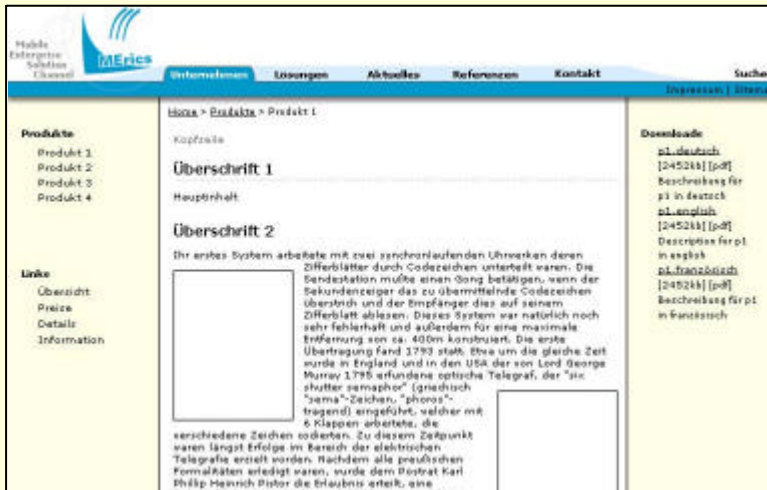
Mobile Enterprise Solution Channel

MErics

Unternehmen Lösungen Aktuelles Referenzen Kontakt Suche

Impressum | Sitem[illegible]

Home > Produkte > Produkt 1

Kopfzeile

Überschrift 1

Hauptinhalt

Überschrift 2

Ihr erstes System arbeitete mit zwei synchronlaufenden Uhrwerken deren Zifferblätter durch Codezeichen unterteilt waren. Die Sendestation mußte einen Gong betätigen, wenn der Sekundenzeiger das zu übermittelnde Codezeichen überstrich und der Empfänger dies auf seinem Zifferblatt ablesen. Dieses System war natürlich noch sehr fehlerhaft und außerdem für eine maximale Entfernung von ca. 400m konstruiert. Die erste Übertragung fand 1793 statt. Etwa um die gleiche Zeit wurde in England und in den USA der von Lord George Murray 1795 erfundene optische Telegraf, der "six shutter semaphor" (griechisch "sema"-Zeichen, "phoros"-tragend) eingeführt, welcher mit 6 Klappen arbeitete, die verschiedene Zeichen codierten. Zu diesem Zeitpunkt waren längst Erfolge im Bereich der elektrischen Telegrafie erzielt worden. Nachdem alle preußischen Formalitäten erledigt waren, wurde dem Postrat Karl Philip Heinrich Pistor die Erlaubnis erteilt, eine

Produkte
Produkt 1
Produkt 2
Produkt 3
Produkt 4

Links
Übersicht
Preise
Details
Information

Downloads
p1.deutsch
[2452kb] [pdf]
Beschreibung für p1 in deutsch
p1.english
[2452kb] [pdf]
Description for p1 in english
p1.französisch
[2452kb] [pdf]
Beschreibung für p1 in französisch